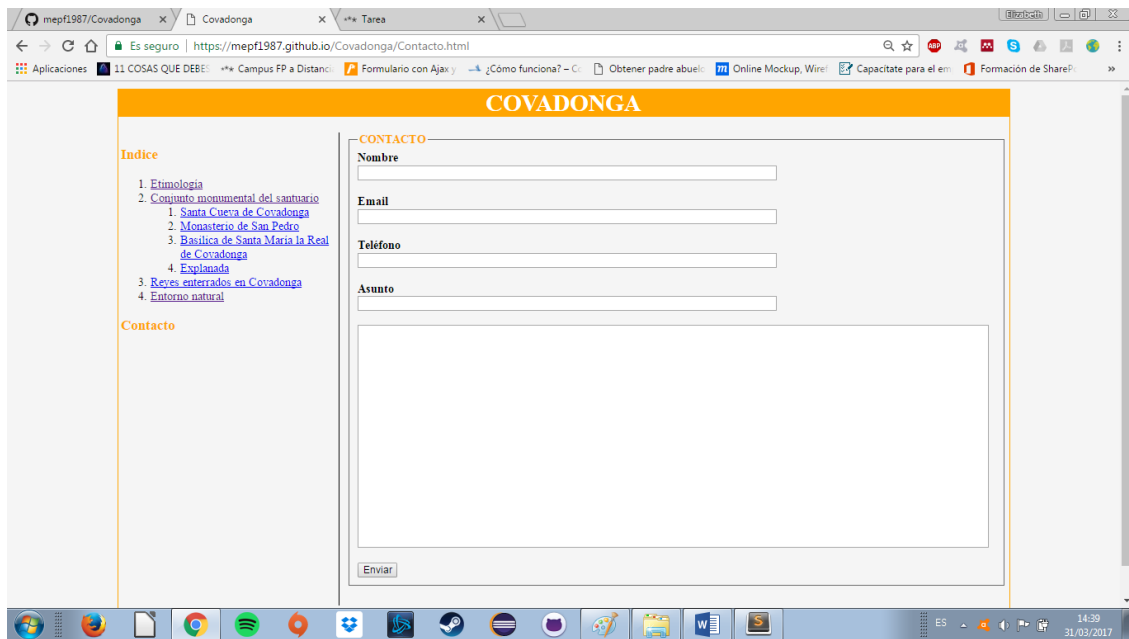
mepf1987/Covadonga × Covadonga × Tarea ×

Elizabeth

Es seguro | https://mepf1987.github.io/Covadonga/Contacto.html

Aplicaciones 11 COSAS QUE DEBES Campus FP a Distanci Formulario con Ajax y ¿Cómo funciona? – Cc Obtener padre abuelo Online Mockup, Wiref Capacitate para el em Formación de ShareP »

COVADONGA

Indice

1. Etimologia
2. Conjunto monumental del santuario
   1. Santa Cueva de Covadonga
   2. Monasterio de San Pedro
   3. Basilica de Santa Maria la Real de Covadonga
   4. Explanada
3. Reyes enterrados en Covadonga
4. Entorno natural

Contacto

CONTACTO

Nombre

Email

Teléfono

Asunto

Enviar

ES 14:39 31/03/2017